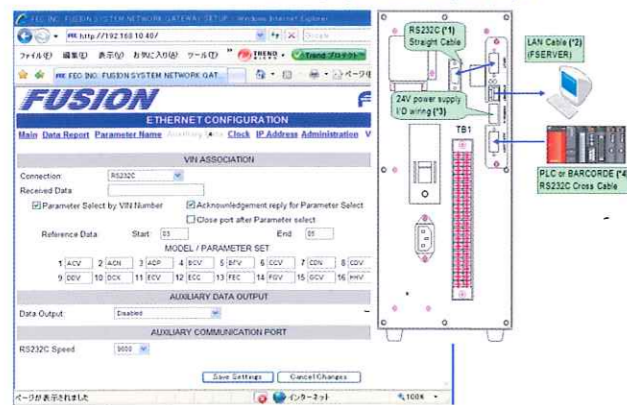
FEC INC. FUSION SYSTEM NETWORK GATEWAY SETUP - Windows Internet Explorer

http://192.168.10.40/

ファイル(F) 編集(E) 表示(V) お気に入り(A) ツール(T) TREND Trend プロテクト

FEC INC. FUSION SYSTEM NETWORK GAT...

ページ

FUSION

ETHERNET CONFIGURATION

Main Data Report Parameter Name Auxiliary Data Clock IP Address Administration

VIN ASSOCIATION

Connection: RS232C

Received Data:

☑ Parameter Select by VIN Number ☑ Acknowledgement reply for Parameter Select

☐ Close port after Parameter select

Reference Data: Start 03 End 05

MODEL / PARAMETER SET

| 1 | ACV | 2 | ACN | 3 | ACP | 4 | BCV | 5 | BFV | 6 | CCV | 7 | CDN | 8 | CDV |
|---|---|---|---|---|---|---|---|---|---|---|---|---|---|---|---|
| 9 | DDV | 10 | DCX | 11 | ECV | 12 | ECC | 13 | FEC | 14 | FGV | 15 | GCV | 16 | HHV |

AUXILIARY DATA OUTPUT

Data Output: Disabled

AUXILIARY COMMUNICATION PORT

RS232C Speed 9600

Save Settings Cancel Changes

ページが表示されました インターネット 100%

RS232C (*1) Straight Cable

LAN Cable (*2) (FSERVER)

24V power supply I/O wiring (*3)

TB1

PLC or BARCORDE (*4) RS232C Cross Cable